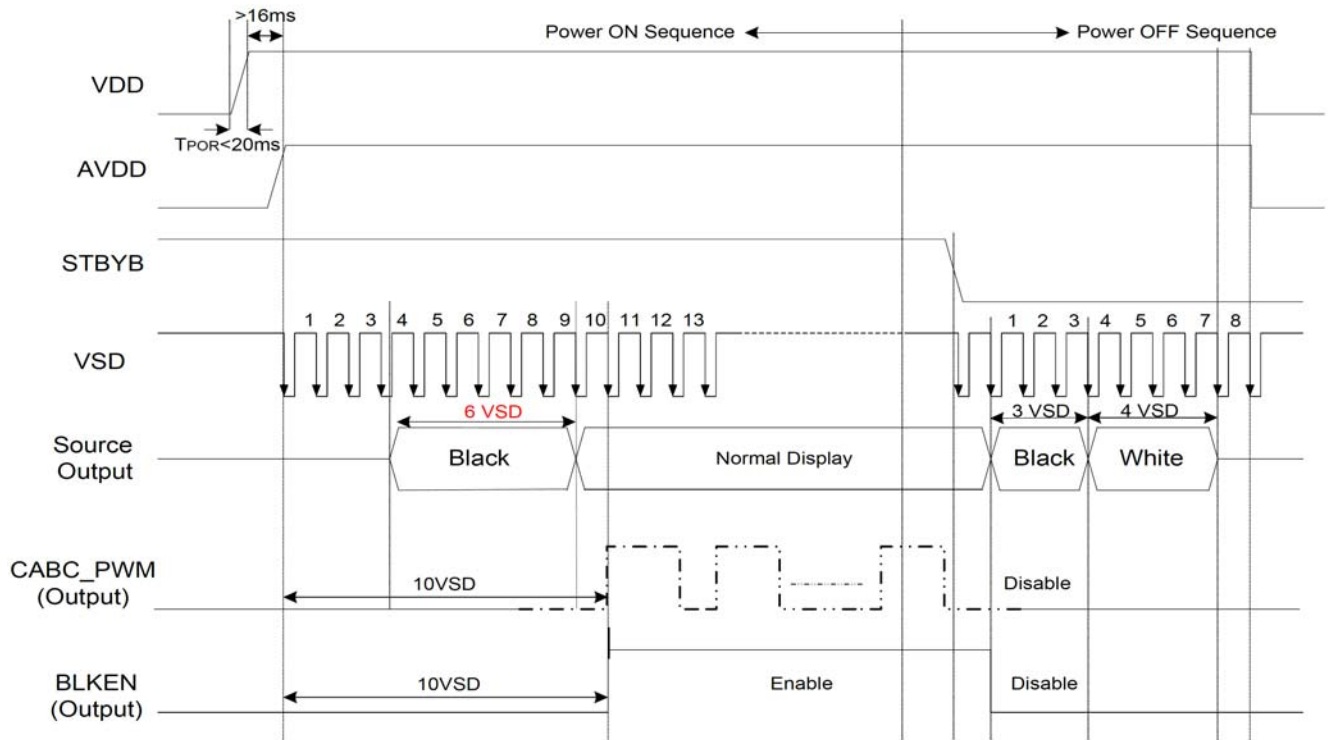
>16ms
Power ON Sequence
Power OFF Sequence
VDD
$T_{POR}$<20ms
AVDD
STBYB
1 2 3 4 5 6 7 8 9 10 11 12 13
1 2 3 4 5 6 7 8
VSD
6 VSD
3 VSD
4 VSD
Source Output
Black
Normal Display
Black
White
CABC_PWM (Output)
10VSD
Disable
BLKEN (Output)
10VSD
Enable
Disable